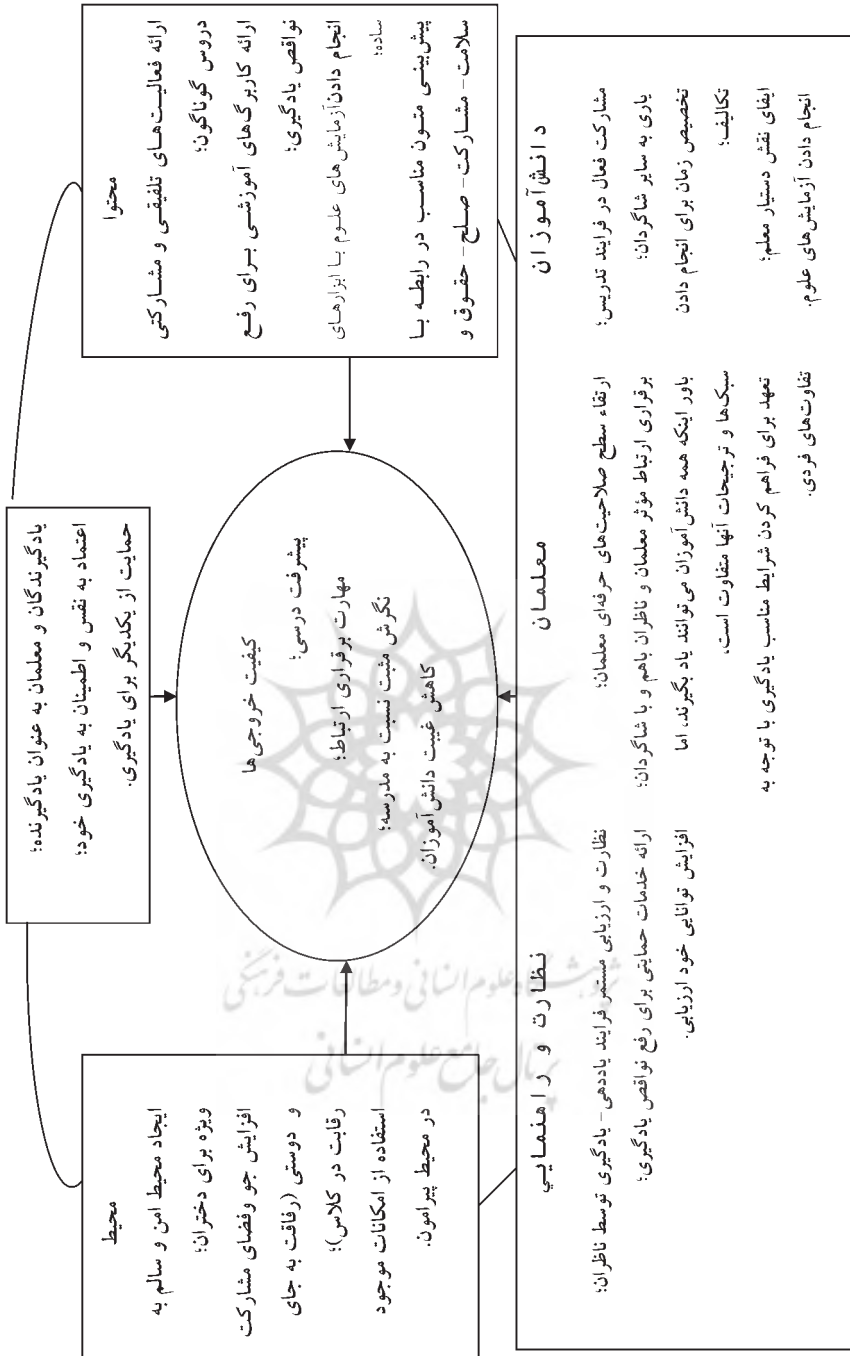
محتوا
ارائه فعالیت‌های تلفیقی و مشارکتی دروس گوناگون؛
ارائه کاربرگ‌های آموزشی برای رفع نواقص یادگیری؛
انجام دادن آزمایش‌های علوم با ابزارهای ساده؛
پیش‌بینی متون مناسب در رابطه با سلامت- مشارکت- صلح- حقوق و

یادگیرندگان و معلمان به عنوان یادگیرنده؛
اعتماد به نفس و اطمینان به یادگیری خود؛
حمایت از یکدیگر برای یادگیری.

کیفیت خروجی‌ها
پیشرفت درسی؛
مهارت برقراری ارتباط؛
نگرش مثبت نسبت به مدرسه؛
کاهش غیبت دانش‌آموزان.

محیط
ایجاد محیط امن و سالم به ویژه برای دختران؛
افزایش جو و فضای مشارکت و دوستی (رفاقت به جای رقابت در کلاس)؛
استفاده از امکانات موجود در محیط پیرامون.

دانش‌آموزان
مشارکت فعال در فرایند تدریس؛
یاری به سایر شاگردان؛
تخصیص زمان برای انجام دادن تکالیف؛
ایفای نقش دستیار معلم؛
انجام دادن آزمایش‌های علوم.

معلمان
ارتقاء سطح صلاحیت‌های حرفه‌ای معلمان؛
برقراری ارتباط مؤثر معلمان و ناظران باهم و با شاگردان؛
باور اینکه همه دانش‌آموزان می‌توانند یاد بگیرند، اما سبک‌ها و ترجیحات آنها متفاوت است،
تعهد برای فراهم کردن شرایط مناسب یادگیری با توجه به تفاوت‌های فردی.

نظارت و راهنمایی
نظارت و ارزیابی مستمر فرایند یاددهی- یادگیری توسط ناظران؛
ارائه خدمات حمایتی برای رفع نواقص یادگیری؛
افزایش توانایی خود ارزیابی.

پژوهشگاه علوم انسانی و مطالعات فرهنگی
پرتال جامع علوم انسانی